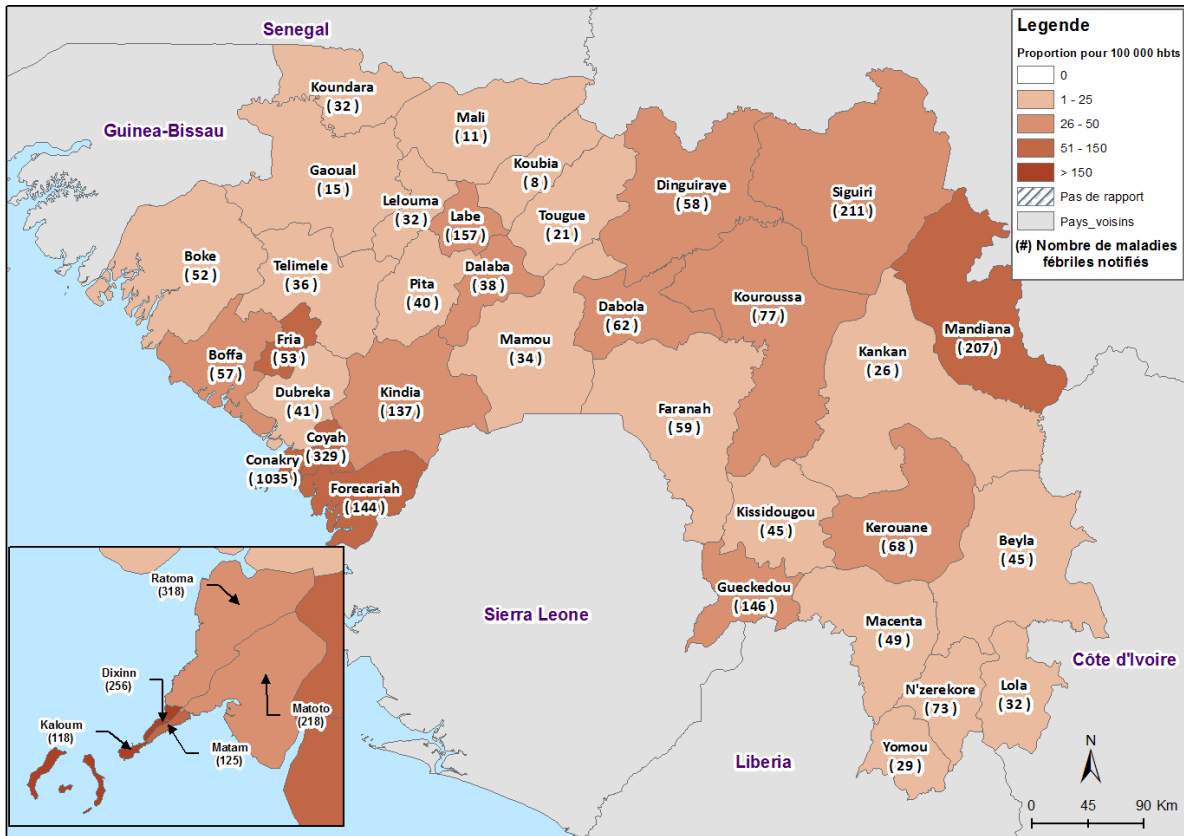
Legende
Proportion pour 100 000 hbts
0
1 - 25
26 - 50
51 - 150
> 150
Pas de rapport
Pays_voisins
(#) Nombre de maladies fébriles notifiés

Senegal
Guinea-Bissau
Sierra Leone
Liberia
Côte d'Ivoire

Koundara (32)
Mali (11)
Koubia (8)
Gaoual (15)
Lelouma (32)
Labe (157)
Tougue (21)
Dinguiraye (58)
Siguiri (211)
Boke (52)
Telimele (36)
Pita (40)
Dalaba (38)
Dabola (62)
Kouroussa (77)
Mandiana (207)
Fria (53)
Boffa (57)
Mamou (34)
Kankan (26)
Dubreka (41)
Kindia (137)
Faranah (59)
Coyah (329)
Conakry (1035)
Forecariah (144)
Kissidougou (45)
Kerouane (68)
Beyla (45)
Gueckedou (146)
Macenta (49)
N'zerekore (73)
Lola (32)
Yomou (29)

Ratoma (318)
Dixinn (256)
Kaloum (118)
Matam (125)
Matoto (218)

N
0 45 90 Km